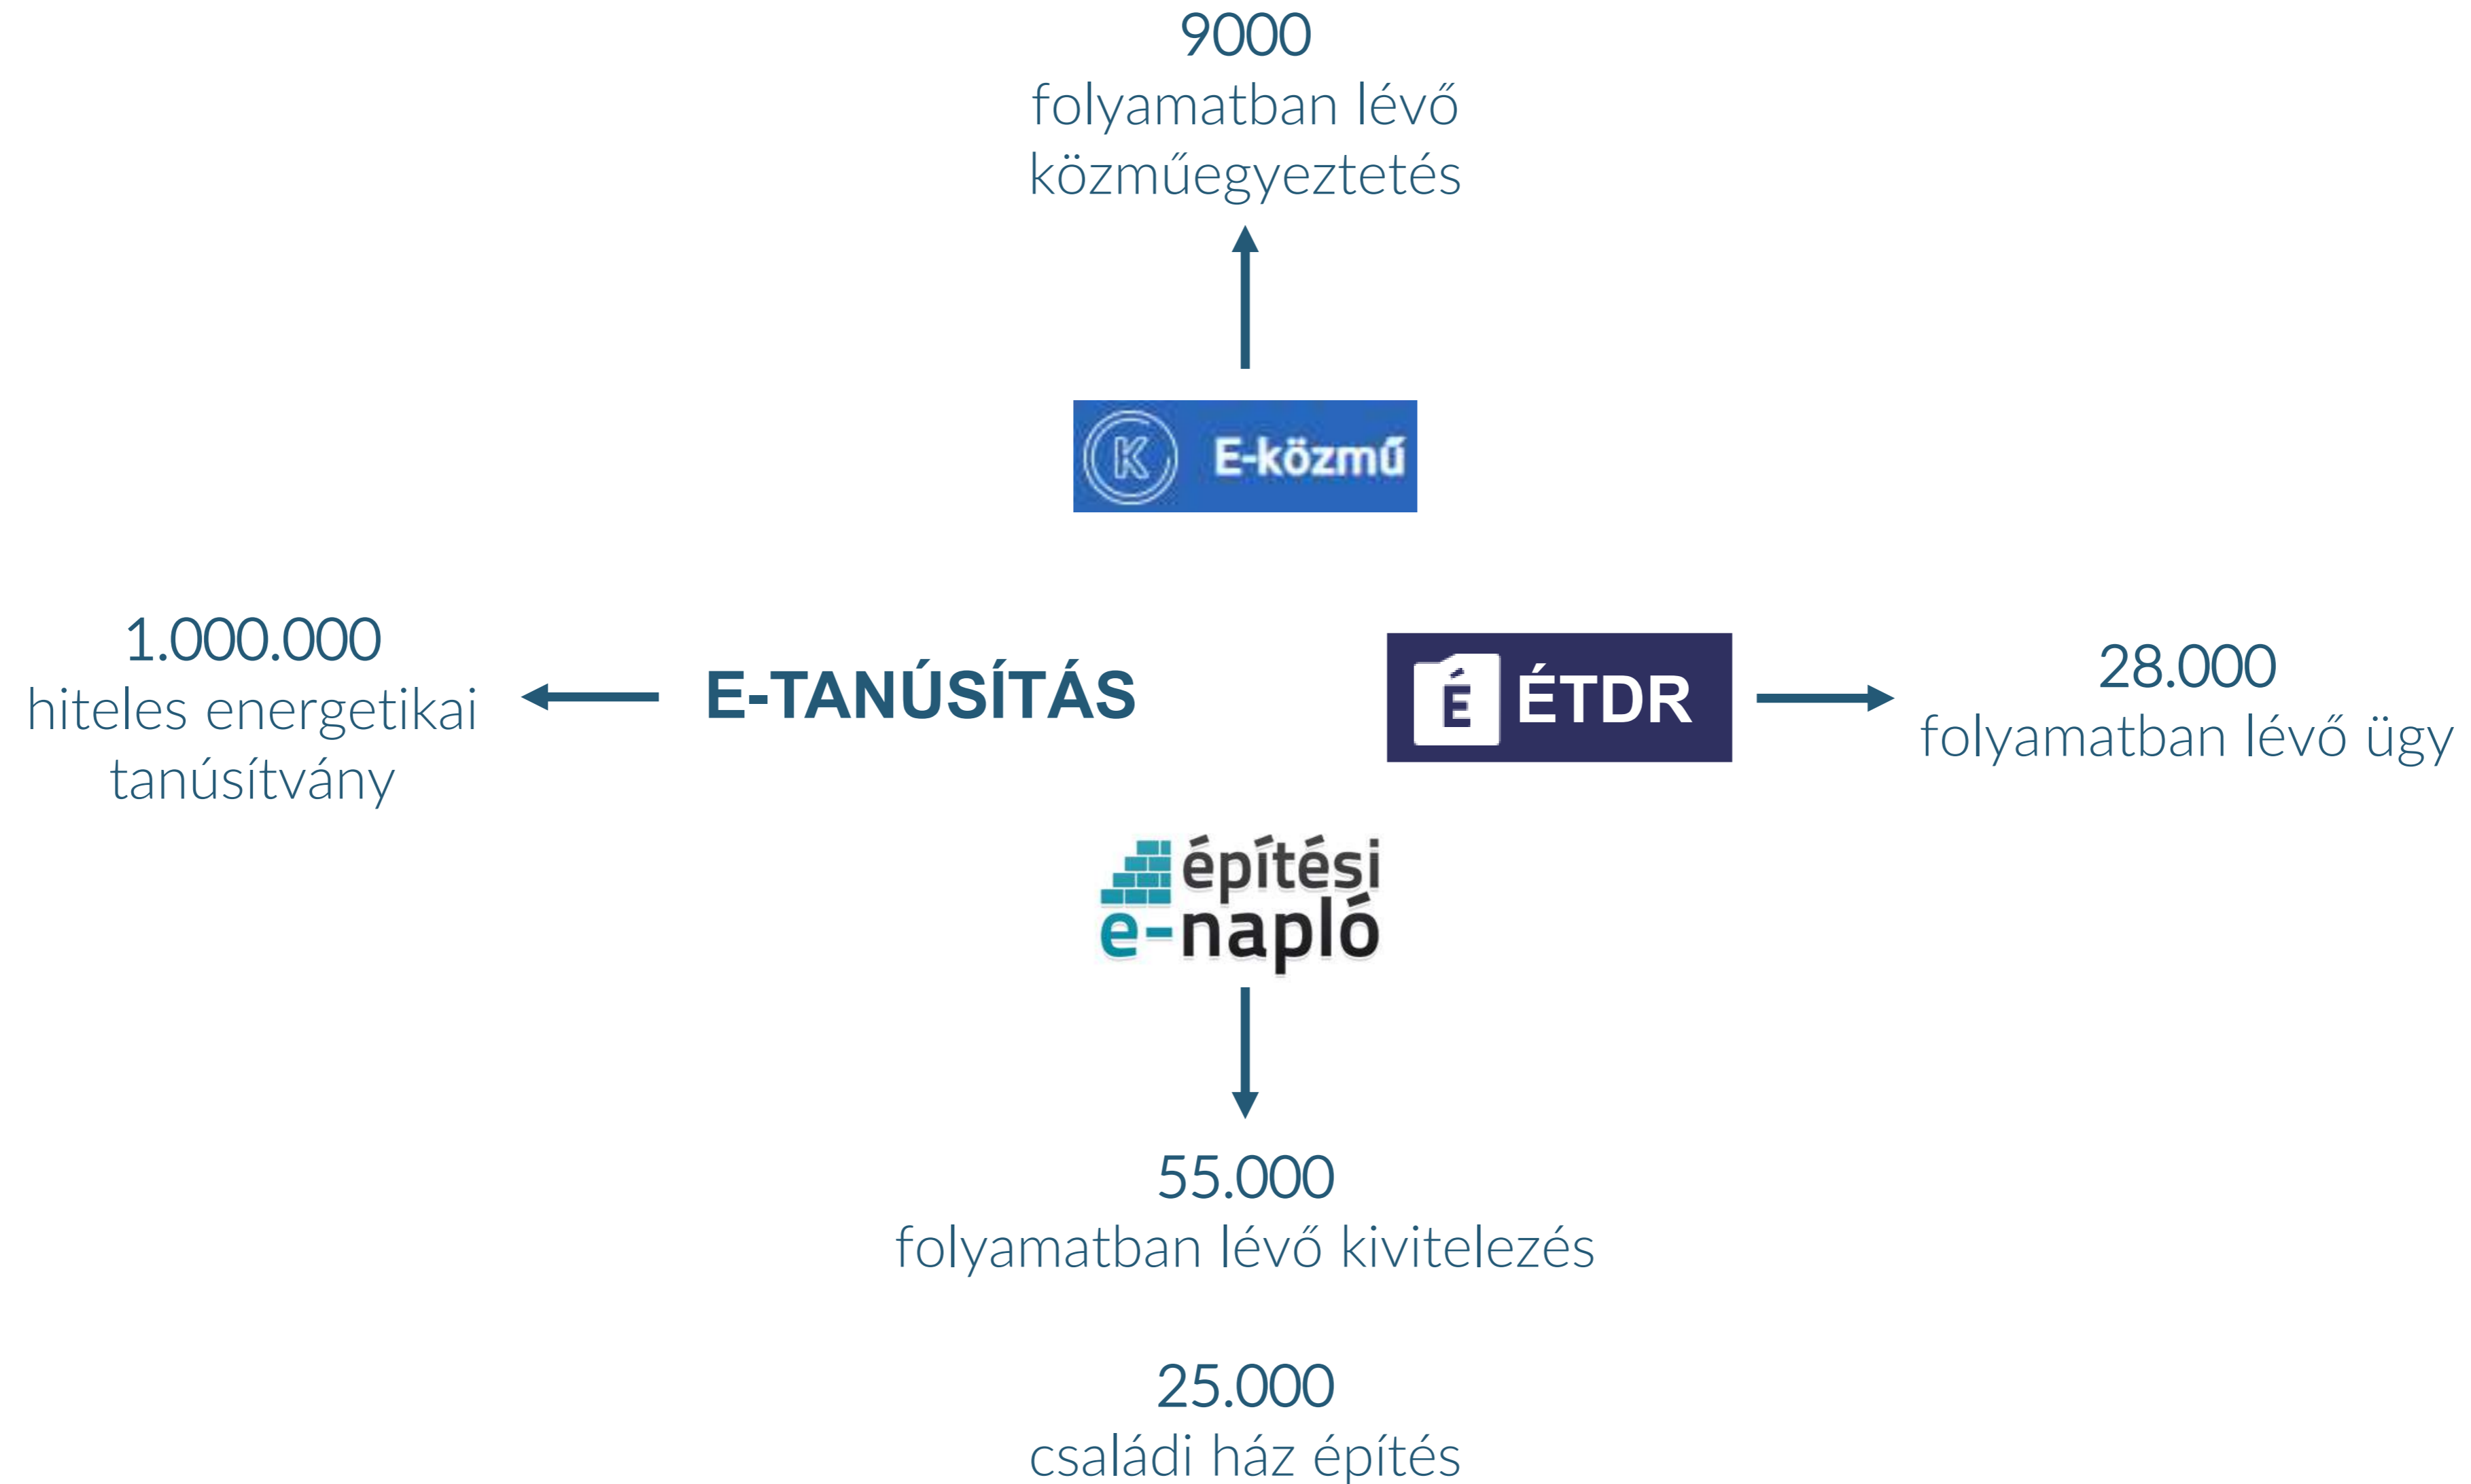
9000
folyamatban lévő közműegyeztetés

K E-közmű

1.000.000
hiteles energetikai tanúsítvány

E-TANÚSÍTÁS

É ÉTDR

28.000
folyamatban lévő ügy

építési e-napló

55.000
folyamatban lévő kivitelezés

25.000
családi ház építés